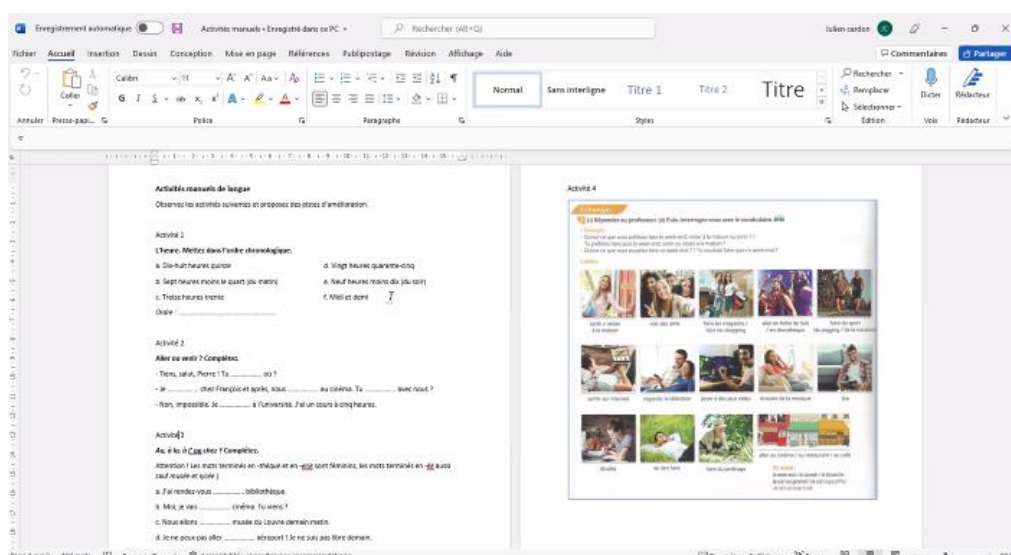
Enregistrement automatique Activités manuels • Enregistré dans ce PC Rechercher (Alt+Q) Julien cardon

Fichier Accueil Insertion Dessin Conception Mise en page Références Publipostage Révision Affichage Aide Commentaires Partager

Coller Calibri 11 Normal Sans interligne Titre 1 Titre 2 Titre Rechercher Remplacer Sélectionner Dicter Rédacteur

Annuler Presse-papi... Police Paragraphe Styles Édition Voix Rédacteur

Activités manuels de langue

Observez les activités suivantes et proposez des pistes d'amélioration.

Activité 1

L'heure. Mettez dans l'ordre chronologique.

a. Dix-huit heures quinze

b. Sept heures moins le quart (du matin)

c. Treize heures trente

d. Vingt heures quarante-cinq

e. Neuf heures moins dix (du soir)

f. Midi et demi

Ordre : ............................................

Activité 2

Aller ou venir ? Complétez.

- Tiens, salut, Pierre ! Tu .............. où ?

- Je .............. chez François et après, nous .............. au cinéma. Tu .............. avec nous ?

- Non, impossible. Je .............. à l'université. J'ai un cours à cinq heures.

Activité 3

Au, à la, à l'ou chez ? Complétez.

Attention ! Les mots terminés en -thèque et en -ege sont féminins, les mots terminés en -ée aussi sauf musée et lycée.)

a. J'ai rendez-vous .............. bibliothèque.

b. Moi, je vais .............. cinéma. Tu viens ?

c. Nous allons .............. musée du Louvre demain matin.

d. Je ne peux pas aller .............. aéroport ! Je ne suis pas libre demain.

Activité 4

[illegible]

sortir / rester à la maison voir des amis faire les magasins / faire du shopping aller en boîte de nuit / en discothèque faire du sport

surfer sur Internet regarder la télévision jouer à des jeux vidéo écouter de la musique lire

bricoler ne rien faire faire du jardinage aller au cinéma / au restaurant / au café

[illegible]